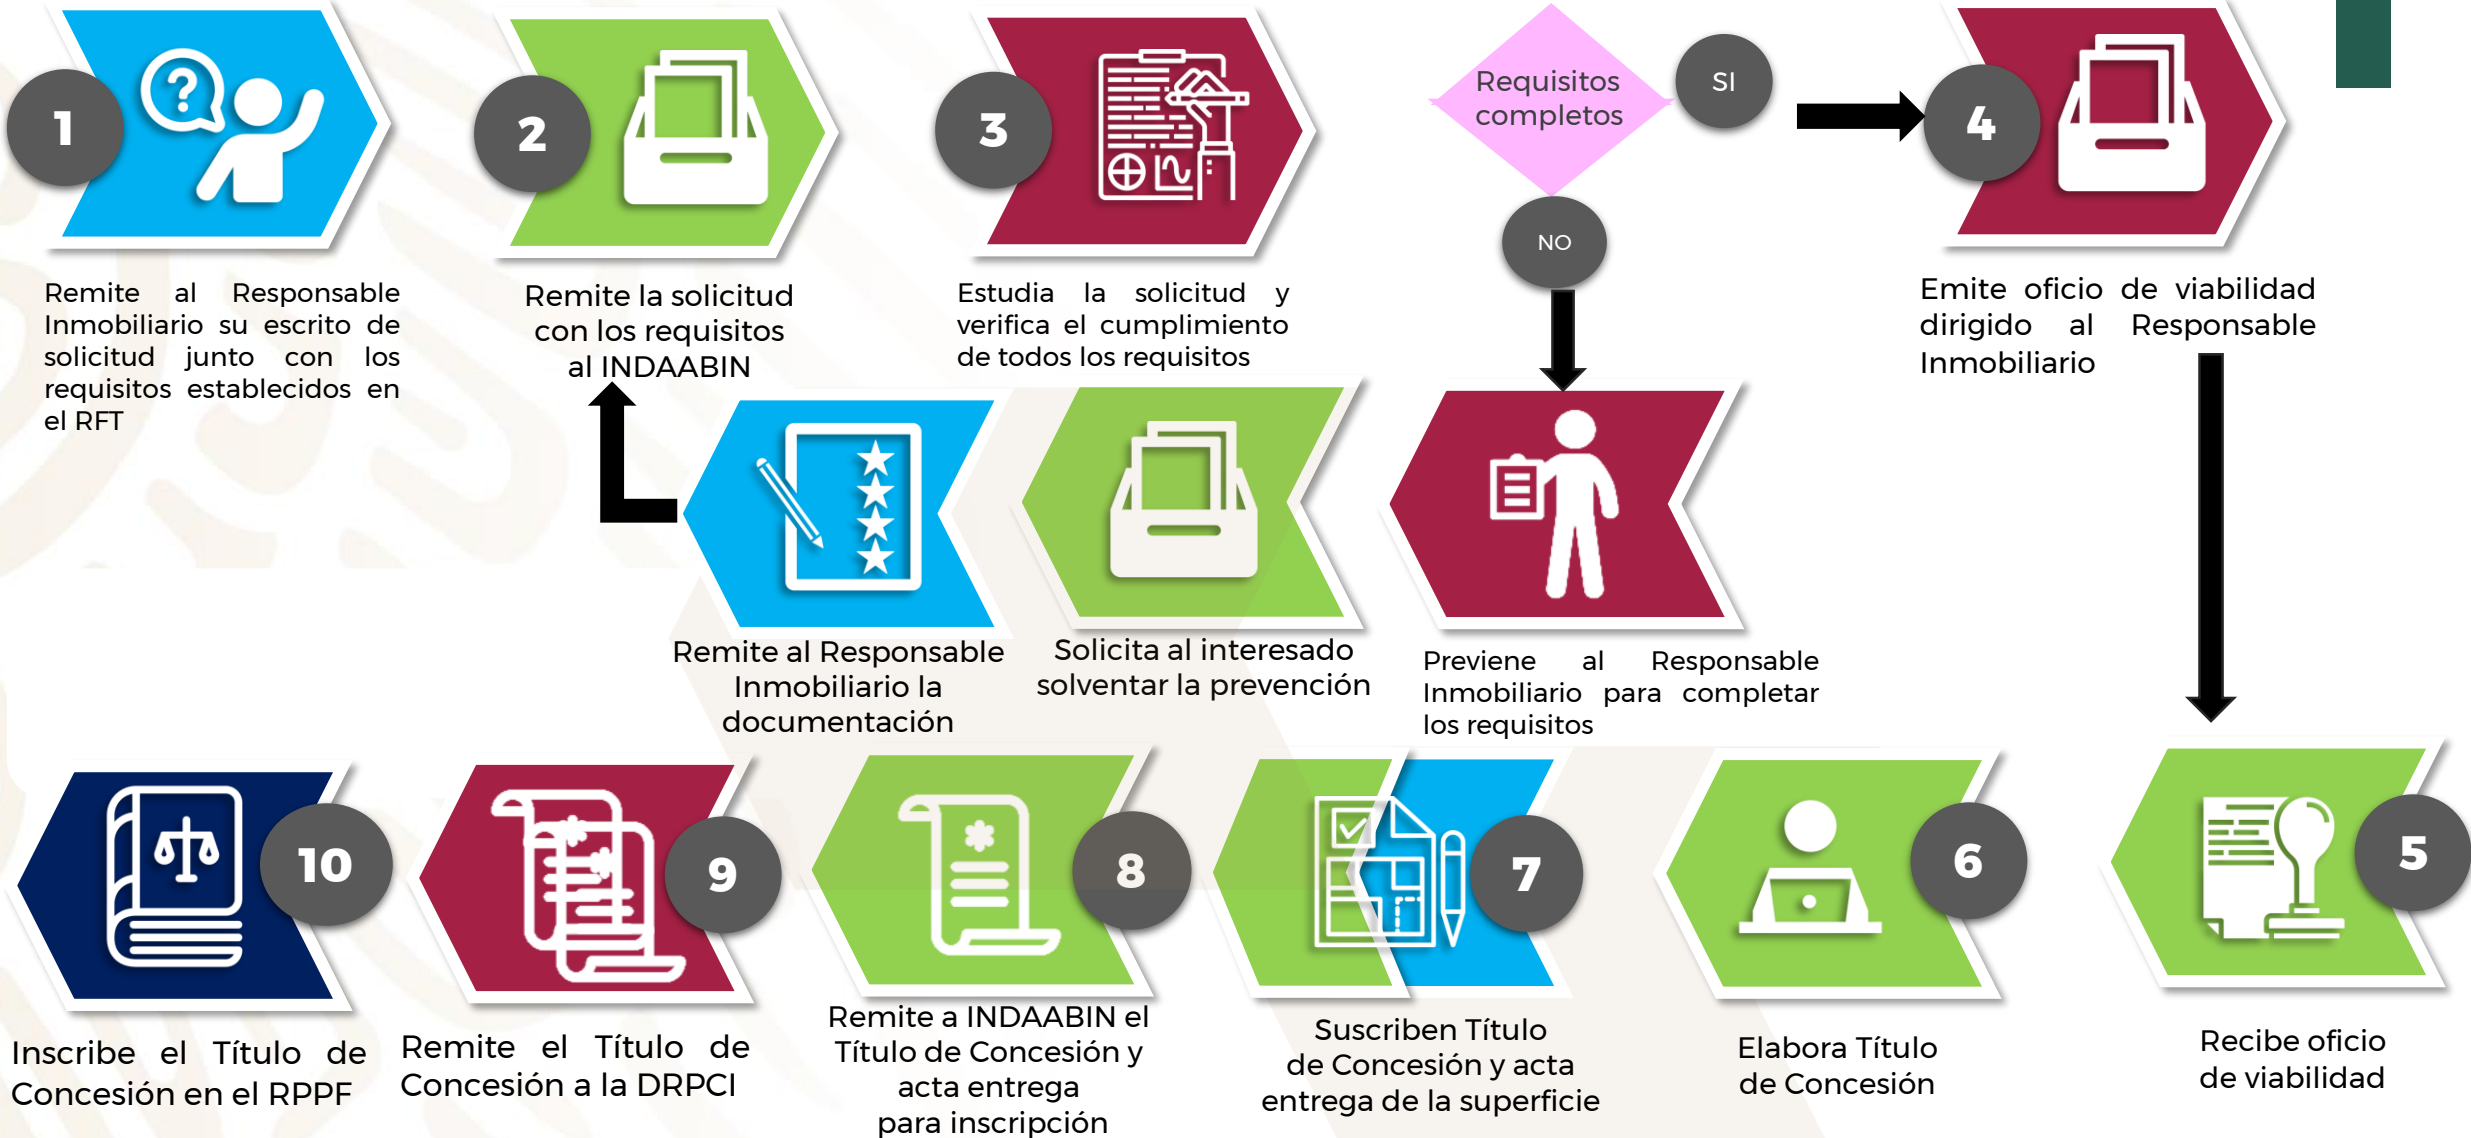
1

Remite al Responsable Inmobiliario su escrito de solicitud junto con los requisitos establecidos en el RFT

2

Remite la solicitud con los requisitos al INDAABIN

3

Estudia la solicitud y verifica el cumplimiento de todos los requisitos

Requisitos completos

SI

NO

4

Emite oficio de viabilidad dirigido al Responsable Inmobiliario

Remite al Responsable Inmobiliario la documentación

Solicita al interesado solventar la prevención

Previene al Responsable Inmobiliario para completar los requisitos

10

Inscribe el Título de Concesión en el RPPF

9

Remite el Título de Concesión a la DRPCI

8

Remite a INDAABIN el Título de Concesión y acta entrega para inscripción

7

Suscriben Título de Concesión y acta entrega de la superficie

6

Elabora Título de Concesión

5

Recibe oficio de viabilidad